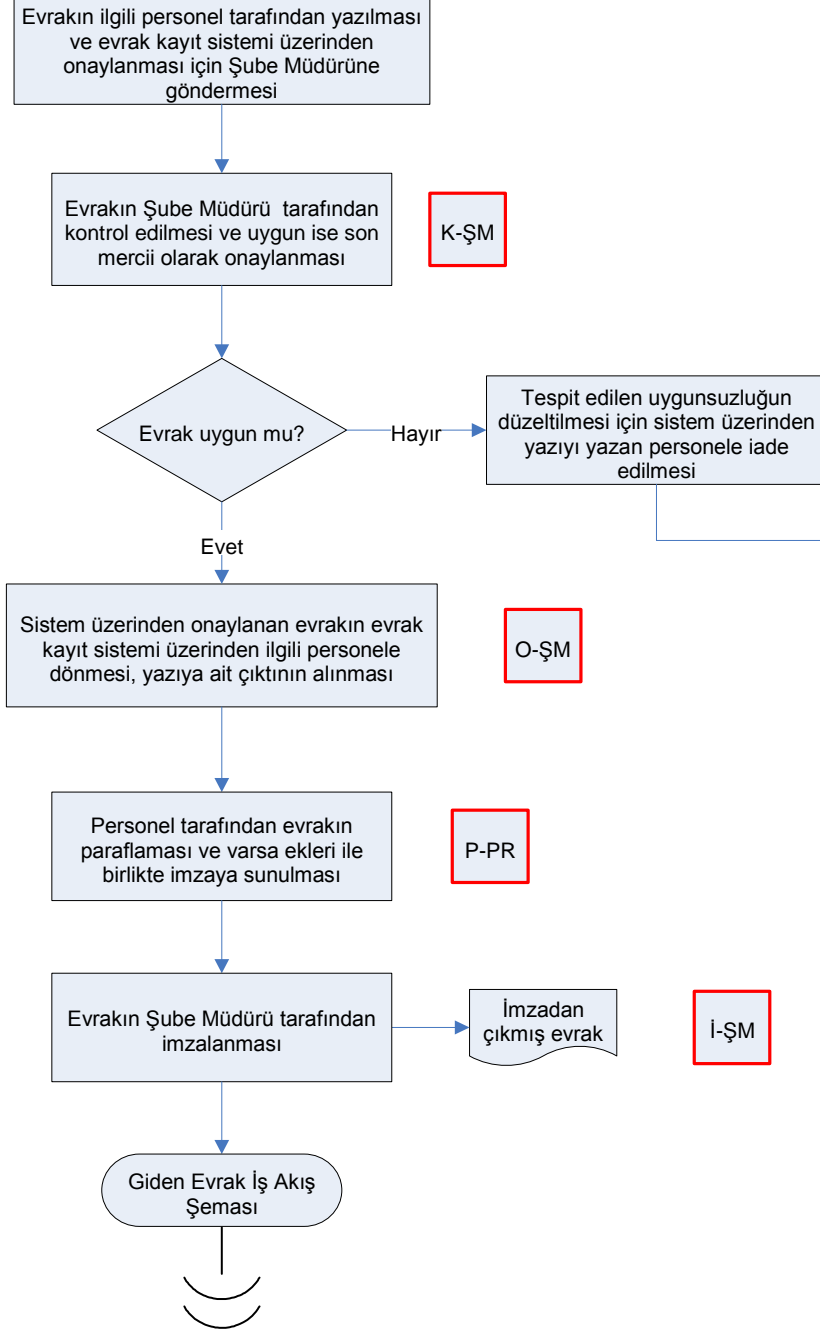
Evrakın ilgili personel tarafından yazılması ve evrak kayıt sistemi üzerinden onaylanması için Şube Müdürüne göndermesi

Evrakın Şube Müdürü tarafından kontrol edilmesi ve uygun ise son mercii olarak onaylanması

K-ŞM

Evrak uygun mu?

Hayır

Tespit edilen uygunsuzluğun düzeltilmesi için sistem üzerinden yazıyı yazan personele iade edilmesi

Evet

Sistem üzerinden onaylanan evrakın evrak kayıt sistemi üzerinden ilgili personele dönmesi, yazıya ait çıktının alınması

O-ŞM

Personel tarafından evrakın paraflaması ve varsa ekleri ile birlikte imzaya sunulması

P-PR

Evrakın Şube Müdürü tarafından imzalanması

İmzadan çıkmış evrak

İ-ŞM

Giden Evrak İş Akış Şeması